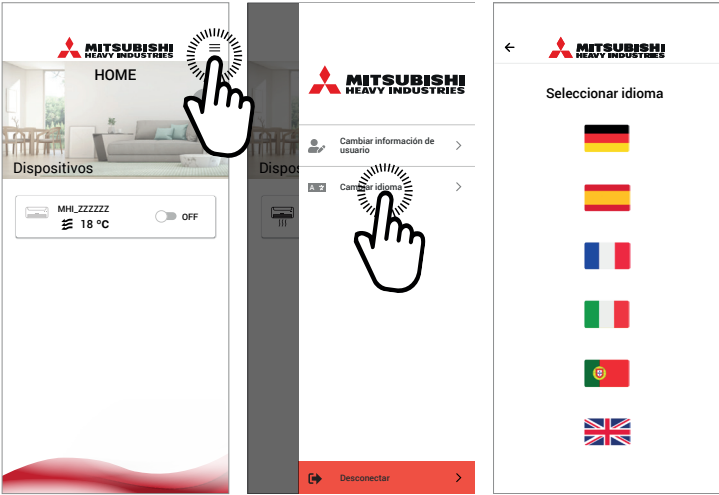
MITSUBISHI HEAVY INDUSTRIES

HOME

Dispositivos

MHI_ZZZZZZ

18 ºC

OFF

Dispos

MITSUBISHI HEAVY INDUSTRIES

Cambiar información de usuario

Cambiar idioma

Desconectar

MITSUBISHI HEAVY INDUSTRIES

Seleccionar idioma